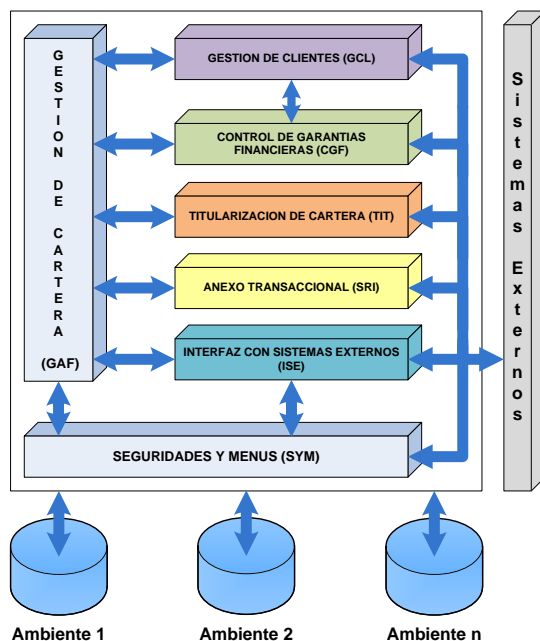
GESTION DE CARTERA

(GAF)

GESTION DE CLIENTES (GCL)

CONTROL DE GARANTIAS FINANCIERAS (CGF)

TITULARIZACION DE CARTERA (TIT)

ANEXO TRANSACCIONAL (SRI)

INTERFAZ CON SISTEMAS EXTERNOS (ISE)

SEGURIDADES Y MENUS (SYM)

Sistemas Externos

Ambiente 1

Ambiente 2

Ambiente n